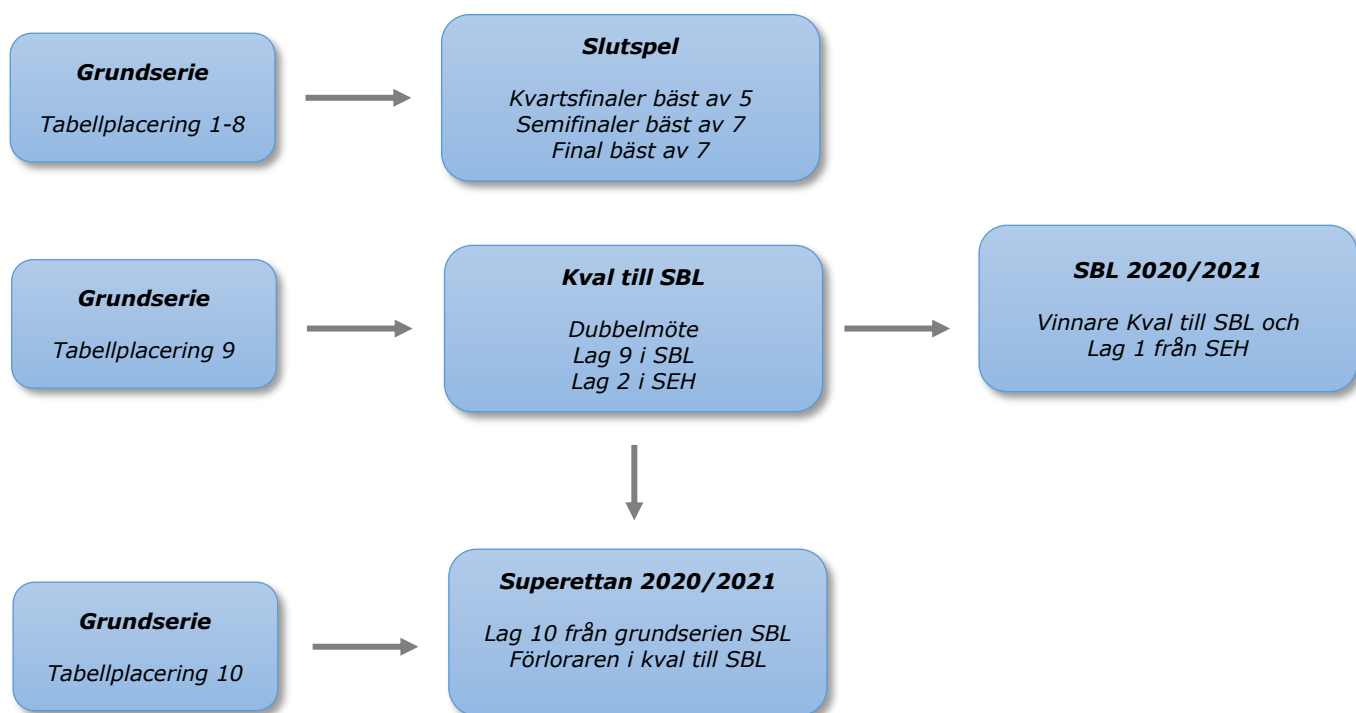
Grundserie

Tabellplacering 1-8

Slutspel

Kvartsfinaler bäst av 5
Semifinaler bäst av 7
Final bäst av 7

Grundserie

Tabellplacering 9

Kval till SBL

Dubbelmöte
Lag 9 i SBL
Lag 2 i SEH

SBL 2020/2021

Vinnare Kval till SBL och
Lag 1 från SEH

Grundserie

Tabellplacering 10

Superettan 2020/2021

Lag 10 från grundserien SBL
Förloraren i kval till SBL